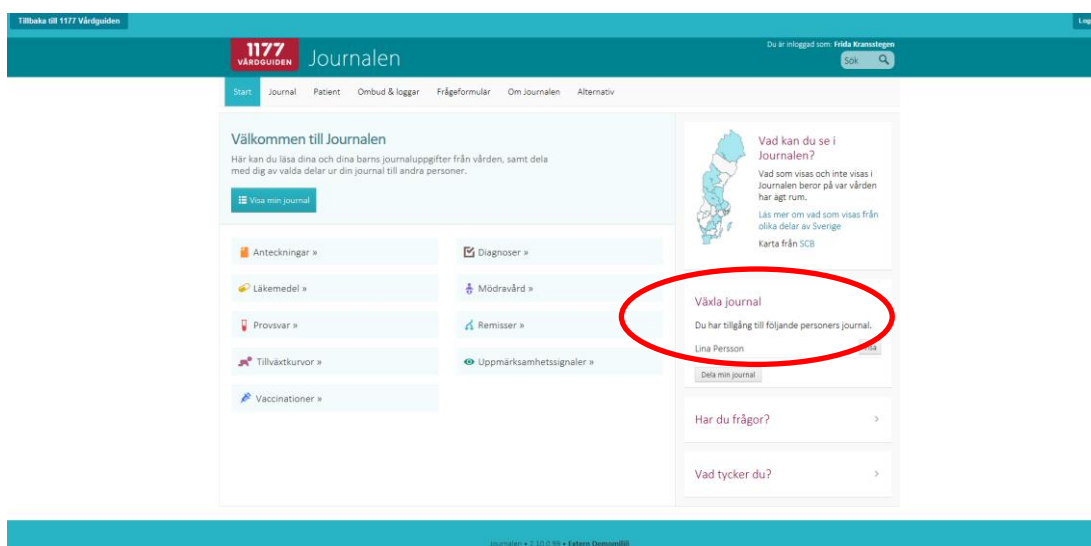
Tillbaka till 1177 Vårdguiden

Log

1177 VÅRDGUIDEN Journalen

Du är inloggad som: Frida Kransstegen

Sök

Start Journal Patient Ombud & loggar Frågeformulär Om Journalen Alternativ

Välkommen till Journalen

Här kan du läsa dina och dina barns journaluppgifter från vården, samt dela med dig av valda delar ur din journal till andra personer.

Visa min journal

Anteckningar »

Diagnoser »

Läkemedel »

Mödravård »

Provsvar »

Remisser »

Tillväxtkurvor »

Uppmärksamhetssignaler »

Vaccinationer »

Vad kan du se i Journalen?

Vad som visas och inte visas i Journalen beror på var vården har ägt rum.

Läs mer om vad som visas från olika delar av Sverige

Karta från SCB

Växla journal

Du har tillgång till följande personers journal.

Lina Persson

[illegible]sa

Dela min journal

Har du frågor?

Vad tycker du?

Journalen • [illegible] • Extern Demomiljö